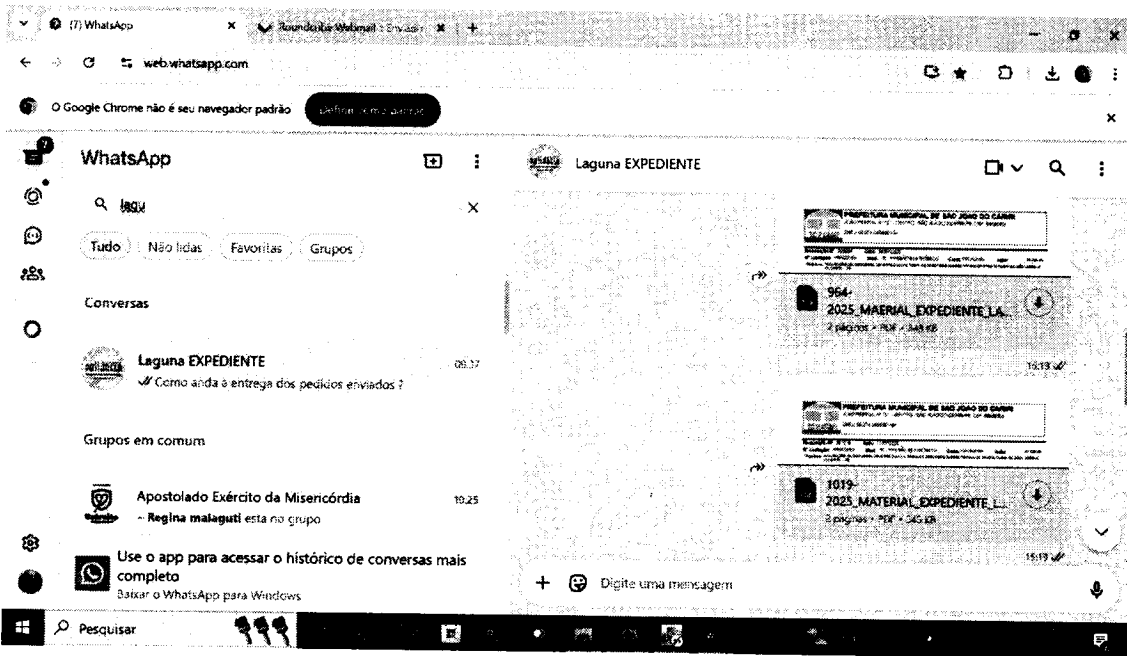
(7) WhatsApp
Roundcube Webmail :: Enviar
web.whatsapp.com

O Google Chrome não é seu navegador padrão
Definir como padrão

WhatsApp

lagu

Tudo
Não lidas
Favoritas
Grupos

Conversas

Laguna EXPEDIENTE
06:37
Como anda a entrega dos pedidos enviados ?

Grupos em comum

Apostolado Exército da Misericórdia
10:25
~ Regina malaguti está no grupo

Use o app para acessar o histórico de conversas mais completo
Baixar o WhatsApp para Windows

Laguna EXPEDIENTE

PREFEITURA MUNICIPAL DE SÃO JOÃO DO CARIRI
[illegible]

964-2025_MAERIAL_EXPEDIENTE_LA...
2 páginas • PDF • 348 kB
15:13

PREFEITURA MUNICIPAL DE SÃO JOÃO DO CARIRI
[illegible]

1019-2025_MATERIAL_EXPEDIENTE_L...
2 páginas • PDF • 345 kB
15:13

Digite uma mensagem

Pesquisar